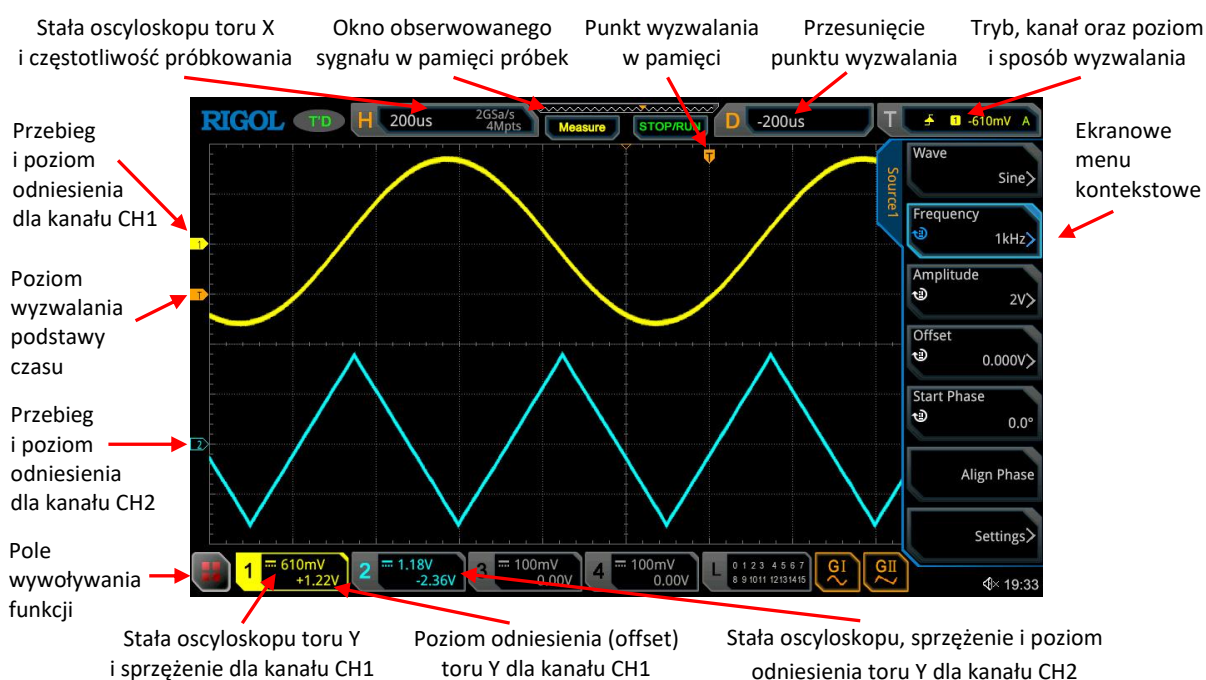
Stała oscyloskopu toru X i częstotliwość próbkowania

Okno obserwowanego sygnału w pamięci próbek

Punkt wyzwalania w pamięci

Przesunięcie punktu wyzwalania

Tryb, kanał oraz poziom i sposób wyzwalania

RIGOL T'D H 200us 2GSa/s 4Mpts Measure STOP/RUN D -200us T 1 -610mV A

Przebieg i poziom odniesienia dla kanału CH1

Poziom wyzwalania podstawy czasu

Przebieg i poziom odniesienia dla kanału CH2

Pole wywoływania funkcji

Ekranowe menu kontekstowe

Source1

Wave Sine

Frequency 1kHz

Amplitude 2V

Offset 0.000V

Start Phase 0.0°

Align Phase

Settings

1 610mV +1.22V 2 1.18V -2.36V 3 100mV 0.00V 4 100mV 0.00V L 0 1 2 3 4 5 6 7 8 9 10 11 12 13 14 15 GI GII 19:33

Stała oscyloskopu toru Y i sprzężenie dla kanału CH1

Poziom odniesienia (offset) toru Y dla kanału CH1

Stała oscyloskopu, sprzężenie i poziom odniesienia toru Y dla kanału CH2